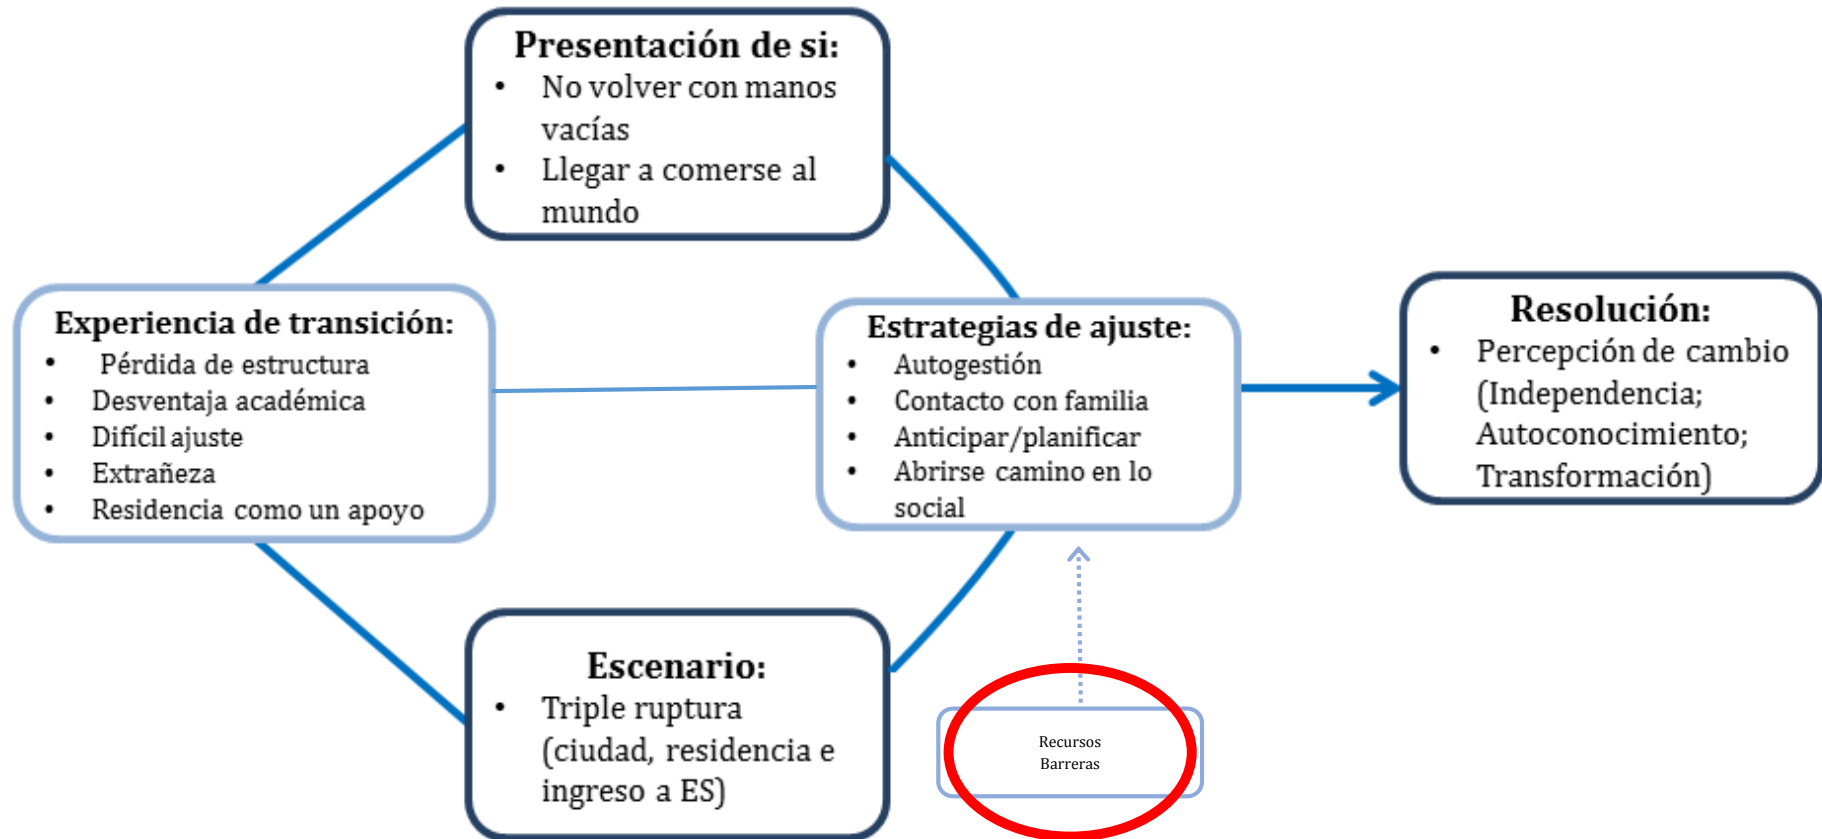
**Presentación de si:**
- No volver con manos vacías
- Llegar a comerse al mundo

**Experiencia de transición:**
- Pérdida de estructura
- Desventaja académica
- Difícil ajuste
- Extrañeza
- Residencia como un apoyo

**Estrategias de ajuste:**
- Autogestión
- Contacto con familia
- Anticipar/planificar
- Abrirse camino en lo social

**Resolución:**
- Percepción de cambio (Independencia; Autoconocimiento; Transformación)

**Escenario:**
- Triple ruptura (ciudad, residencia e ingreso a ES)

Recursos
Barreras